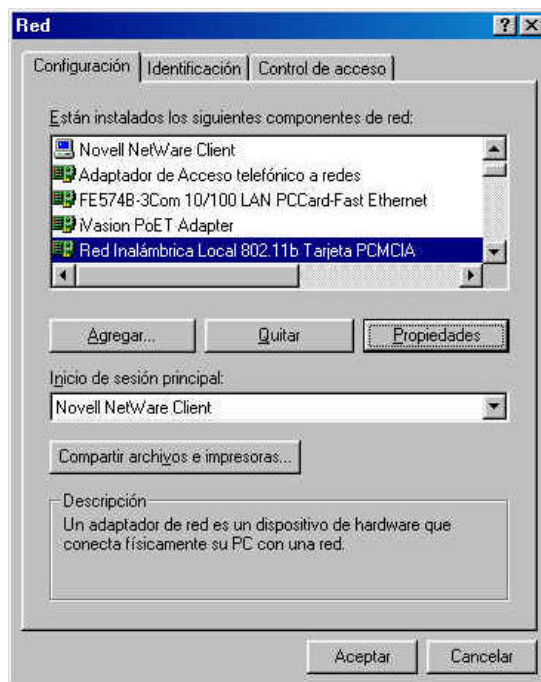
Red

?

Configuración | Identificación | Control de acceso

Están instalados los siguientes componentes de red:

Novell NetWare Client
Adaptador de Acceso telefónico a redes
FE574B-3Com 10/100 LAN PCCard-Fast Ethernet
iVasion PoET Adapter
Red Inalámbrica Local 802.11b Tarjeta PCMCIA

Agregar... | Quitar | Propiedades

Inicio de sesión principal:

Novell NetWare Client

Compartir archivos e impresoras...

Descripción

Un adaptador de red es un dispositivo de hardware que conecta físicamente su PC con una red.

Aceptar | Cancelar